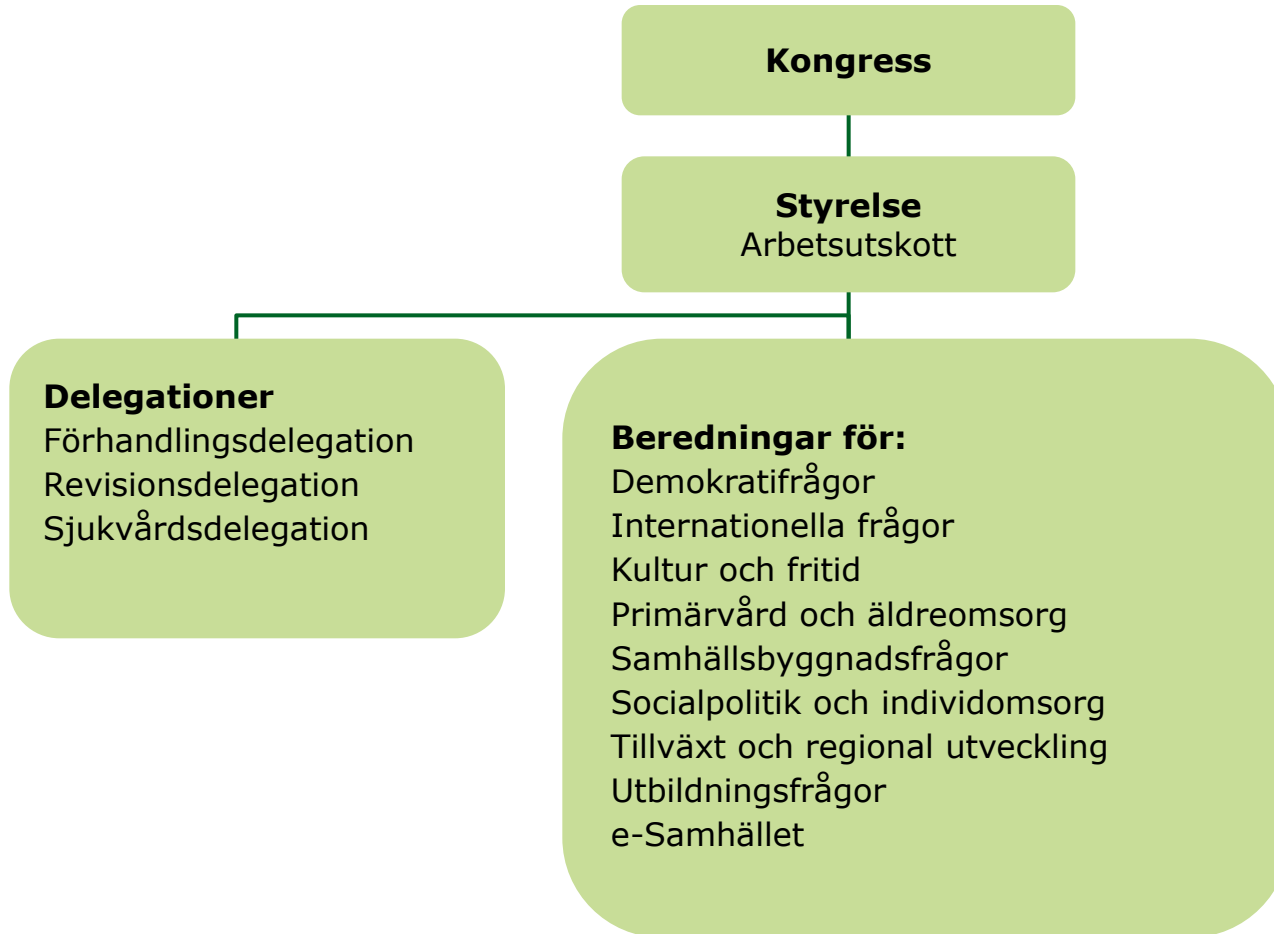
Kongress

Styrelse
Arbetsutskott

Delegationer
Förhandlingsdelegation
Revisionsdelegation
Sjukvårdsdelegation

Beredningar för:
Demokratifrågor
Internationella frågor
Kultur och fritid
Primärvård och äldreomsorg
Samhällsbyggnadsfrågor
Socialpolitik och individomsorg
Tillväxt och regional utveckling
Utbildningsfrågor
e-Samhället